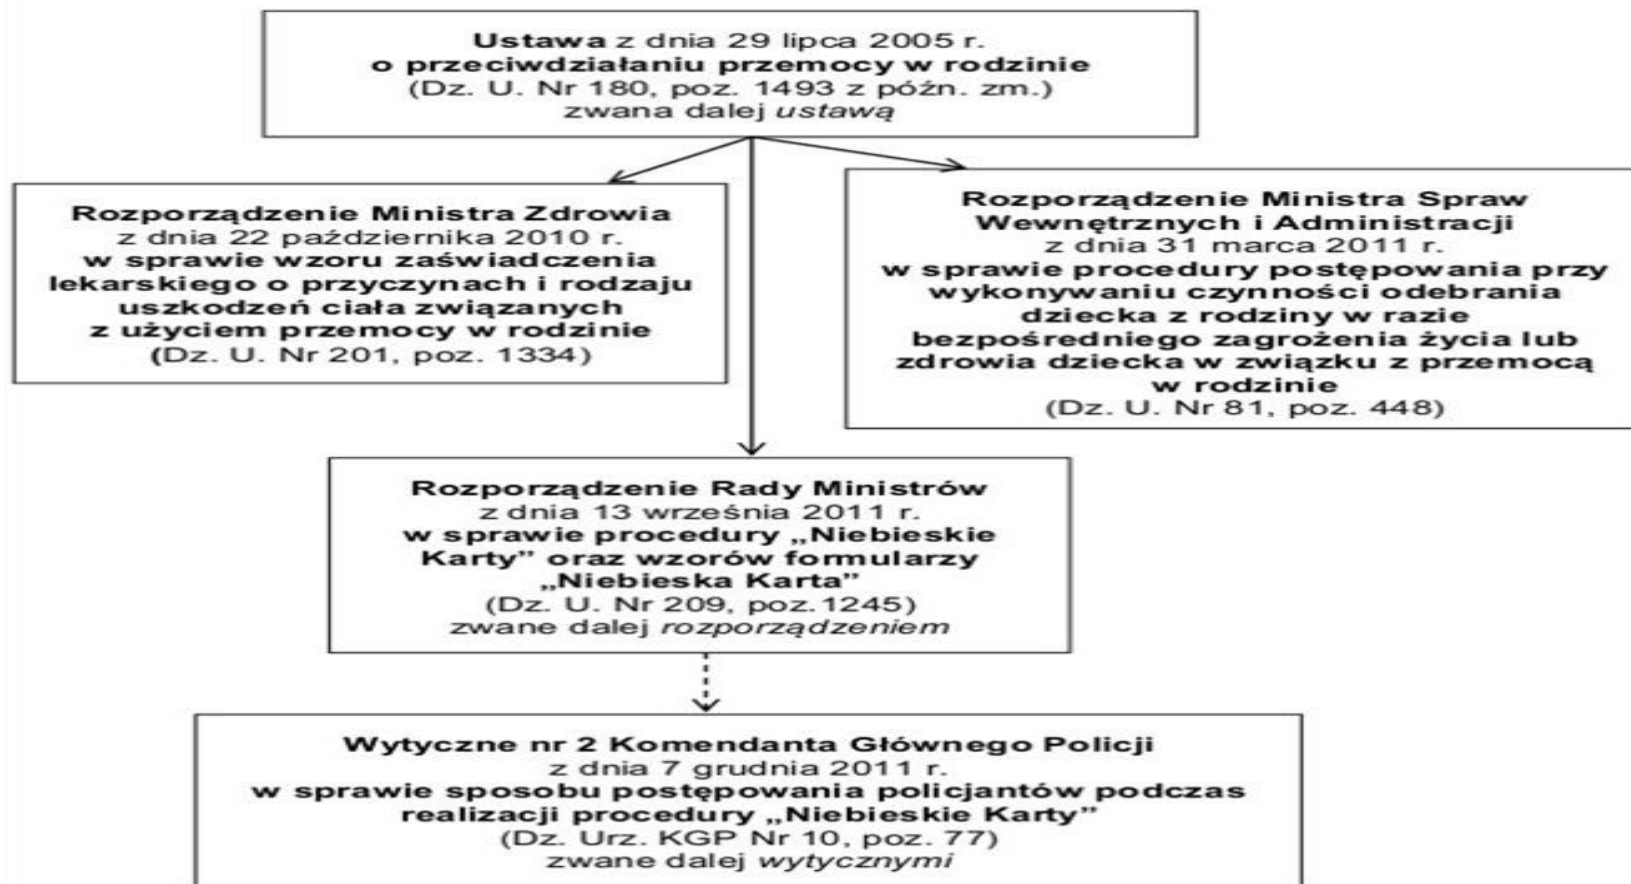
Ustawa z dnia 29 lipca 2005 r.
o przeciwdziałaniu przemocy w rodzinie
(Dz. U. Nr 180, poz. 1493 z późn. zm.)
zwana dalej ustawą

Rozporządzenie Ministra Zdrowia
z dnia 22 października 2010 r.
w sprawie wzoru zaświadczenia lekarskiego o przyczynach i rodzaju uszkodzeń ciała związanych z użyciem przemocy w rodzinie
(Dz. U. Nr 201, poz. 1334)

Rozporządzenie Ministra Spraw Wewnętrznych i Administracji
z dnia 31 marca 2011 r.
w sprawie procedury postępowania przy wykonywaniu czynności odebrania dziecka z rodziny w razie bezpośredniego zagrożenia życia lub zdrowia dziecka w związku z przemocą w rodzinie
(Dz. U. Nr 81, poz. 448)

Rozporządzenie Rady Ministrów
z dnia 13 września 2011 r.
w sprawie procedury „Niebieskie Karty" oraz wzorów formularzy „Niebieska Karta"
(Dz. U. Nr 209, poz.1245)
zwane dalej rozporządzeniem

Wytyczne nr 2 Komendanta Głównego Policji
z dnia 7 grudnia 2011 r.
w sprawie sposobu postępowania policjantów podczas realizacji procedury „Niebieskie Karty"
(Dz. Urz. KGP Nr 10, poz. 77)
zwane dalej wytycznymi